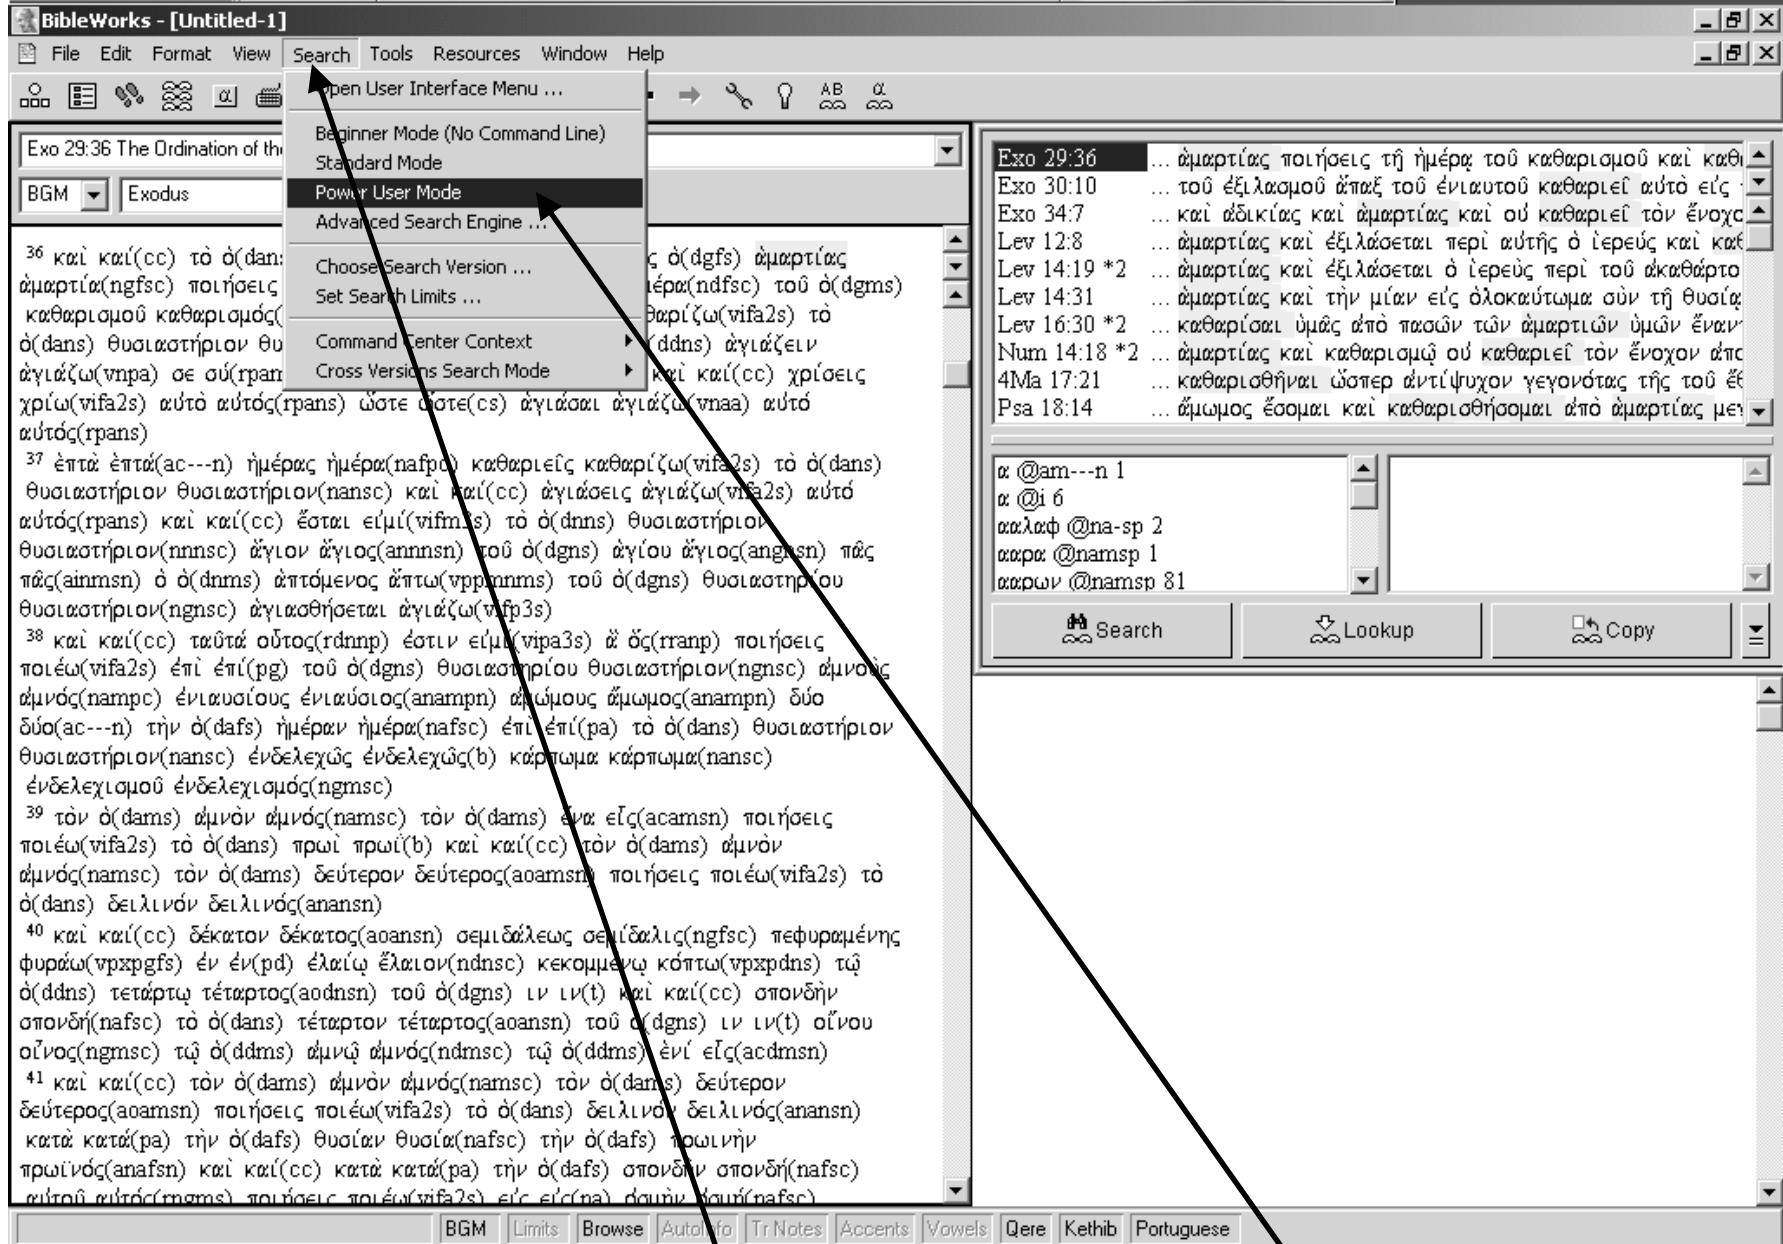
BibleWorks - [Untitled-1]

File Edit Format View Search Tools Resources Window Help

Open User Interface Menu ...
Beginner Mode (No Command Line)
Standard Mode
Power User Mode
Advanced Search Engine ...
Choose Search Version ...
Set Search Limits ...
Command Center Context
Cross Versions Search Mode

Exo 29:36 The Ordination of th

BGM Exodus

³⁶ καὶ καί(cc) τὸ ὁ(dans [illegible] ς ὁ(dgfs) ἁμαρτίας ἁμαρτία(ngfsc) ποιήσεις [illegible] ἡμέρα(ndfsc) τοῦ ὁ(dgms) καθαρισμοῦ καθαρισμός([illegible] θαρίζω(vifa2s) τὸ ὁ(dans) θυσιαστήριον θυ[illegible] (ddns) ἁγιάζειν ἁγιάζω(vnpa) σε σύ(rpam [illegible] καὶ καί(cc) χρίσεις χρίω(vifa2s) αὐτὸ αὐτός(rpans) ὥστε ὥστε(cs) ἁγιάσαι ἁγιάζω(vnaa) αὐτό αὐτός(rpans)
³⁷ ἑπτὰ ἑπτά(ac---n) ἡμέρας ἡμέρα(nafpc) καθαριεῖς καθαρίζω(vifa2s) τὸ ὁ(dans) θυσιαστήριον θυσιαστήριον(nansc) καὶ καί(cc) ἁγιάσεις ἁγιάζω(vifa2s) αὐτό αὐτός(rpans) καὶ καί(cc) ἔσται εἰμί(vifm3s) τὸ ὁ(dnns) θυσιαστήριον θυσιαστήριον(nnnsc) ἅγιον ἅγιος(annnsn) τοῦ ὁ(dgns) ἁγίου ἅγιος(angnsn) πᾶς πᾶς(ainmsn) ὁ ὁ(dnms) ἁπτόμενος ἅπτω(vppmnms) τοῦ ὁ(dgns) θυσιαστηρίου θυσιαστήριον(ngnsc) ἁγιασθήσεται ἁγιάζω(vifp3s)
³⁸ καὶ καί(cc) ταῦτά οὗτος(rdnnp) ἐστιν εἰμί(vipa3s) ἃ ὅς(rranp) ποιήσεις ποιέω(vifa2s) ἐπὶ ἐπί(pg) τοῦ ὁ(dgns) θυσιαστηρίου θυσιαστήριον(ngnsc) ἀμνοὺς ἀμνός(nampc) ἐνιαυσίους ἐνιαύσιος(anampn) ἀμώμους ἄμωμος(anampn) δύο δύο(ac---n) τὴν ὁ(dafs) ἡμέραν ἡμέρα(nafsc) ἐπὶ ἐπί(pa) τὸ ὁ(dans) θυσιαστήριον θυσιαστήριον(nansc) ἐνδελεχῶς ἐνδελεχῶς(b) κάρπωμα κάρπωμα(nansc) ἐνδελεχισμοῦ ἐνδελεχισμός(ngmsc)
³⁹ τὸν ὁ(dams) ἀμνὸν ἀμνός(namsc) τὸν ὁ(dams) ἕνα εἷς(acamsn) ποιήσεις ποιέω(vifa2s) τὸ ὁ(dans) πρωὶ πρωΐ(b) καὶ καί(cc) τὸν ὁ(dams) ἀμνὸν ἀμνός(namsc) τὸν ὁ(dams) δεύτερον δεύτερος(aoamsn) ποιήσεις ποιέω(vifa2s) τὸ ὁ(dans) δειλινόν δειλινός(anansn)
⁴⁰ καὶ καί(cc) δέκατον δέκατος(aoansn) σεμιδάλεως σεμίδαλις(ngfsc) πεφυραμένης φυράω(vpxpgfs) ἐν ἐν(pd) ἐλαίῳ ἔλαιον(ndnsc) κεκομμένῳ κόπτω(vpxpdns) τῷ ὁ(ddns) τετάρτῳ τέταρτος(aodnsn) τοῦ ὁ(dgns) ιν ιν(t) καὶ καί(cc) σπονδὴν σπονδή(nafsc) τὸ ὁ(dans) τέταρτον τέταρτος(aoansn) τοῦ ὁ(dgns) ιν ιν(t) οἴνου οἶνος(ngmsc) τῷ ὁ(ddms) ἀμνῷ ἀμνός(ndmsc) τῷ ὁ(ddms) ἑνί εἷς(acdmsn)
⁴¹ καὶ καί(cc) τὸν ὁ(dams) ἀμνὸν ἀμνός(namsc) τὸν ὁ(dams) δεύτερον δεύτερος(aoamsn) ποιήσεις ποιέω(vifa2s) τὸ ὁ(dans) δειλινόν δειλινός(anansn) κατὰ κατά(pa) τὴν ὁ(dafs) θυσίαν θυσία(nafsc) τὴν ὁ(dafs) πρωινὴν πρωϊνός(anafsn) καὶ καί(cc) κατὰ κατά(pa) τὴν ὁ(dafs) σπονδὴν σπονδή(nafsc) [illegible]

Exo 29:36 ... ἁμαρτίας ποιήσεις τῇ ἡμέρᾳ τοῦ καθαρισμοῦ καὶ καθ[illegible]
Exo 30:10 ... τοῦ ἐξιλασμοῦ ἅπαξ τοῦ ἐνιαυτοῦ καθαριεῖ αὐτὸ εἰς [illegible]
Exo 34:7 ... καὶ ἀδικίας καὶ ἁμαρτίας καὶ οὐ καθαριεῖ τὸν ἔνοχ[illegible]
Lev 12:8 ... ἁμαρτίας καὶ ἐξιλάσεται περὶ αὐτῆς ὁ ἱερεὺς καὶ καθ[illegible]
Lev 14:19 *2 ... ἁμαρτίας καὶ ἐξιλάσεται ὁ ἱερεὺς περὶ τοῦ ἀκαθάρτο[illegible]
Lev 14:31 ... ἁμαρτίας καὶ τὴν μίαν εἰς ὁλοκαύτωμα σὺν τῇ θυσίᾳ
Lev 16:30 *2 ... καθαρίσαι ὑμᾶς ἀπὸ πασῶν τῶν ἁμαρτιῶν ὑμῶν ἔναν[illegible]
Num 14:18 *2 ... ἁμαρτίας καὶ καθαρισμῷ οὐ καθαριεῖ τὸν ἔνοχον ἀπ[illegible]
4Ma 17:21 ... καθαρισθῆναι ὥσπερ ἀντίψυχον γεγονότας τῆς τοῦ ἔθ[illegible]
Psa 18:14 ... ἄμωμος ἔσομαι καὶ καθαρισθήσομαι ἀπὸ ἁμαρτίας μεγ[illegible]

α @am---n 1
α @i 6
αλαφ @na-sp 2
αρα @namsp 1
αρων @namsp 81

Search
Lookup
Copy

BGM Limits Browse AutoInfo Tr Notes Accents Vowels Qere Kethib Portuguese